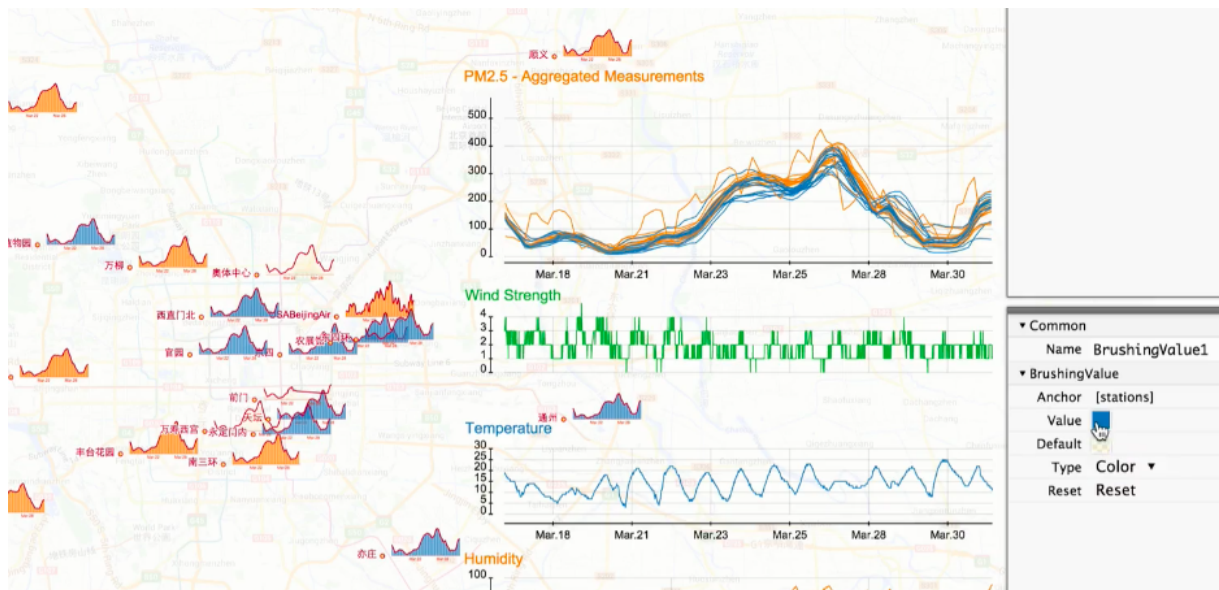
顺义

PM2.5 - Aggregated Measurements

500
400
300
200
100
0

Mar.18 Mar.21 Mar.23 Mar.25 Mar.28 Mar.30

Wind Strength

4
3
2
1
0

Temperature

30
25
20
15
10
5
0

Mar.18 Mar.21 Mar.23 Mar.25 Mar.28 Mar.30

Humidity

100

植物园
万柳
奥体中心
西直门北
USABeijingAir
农展馆
官园
前门
天坛
万寿西宫
永定门内
丰台花园
南三环
通州
亦庄

▾ Common
Name BrushingValue1
▾ BrushingValue
Anchor [stations]
Value
Default
Type Color ▾
Reset Reset